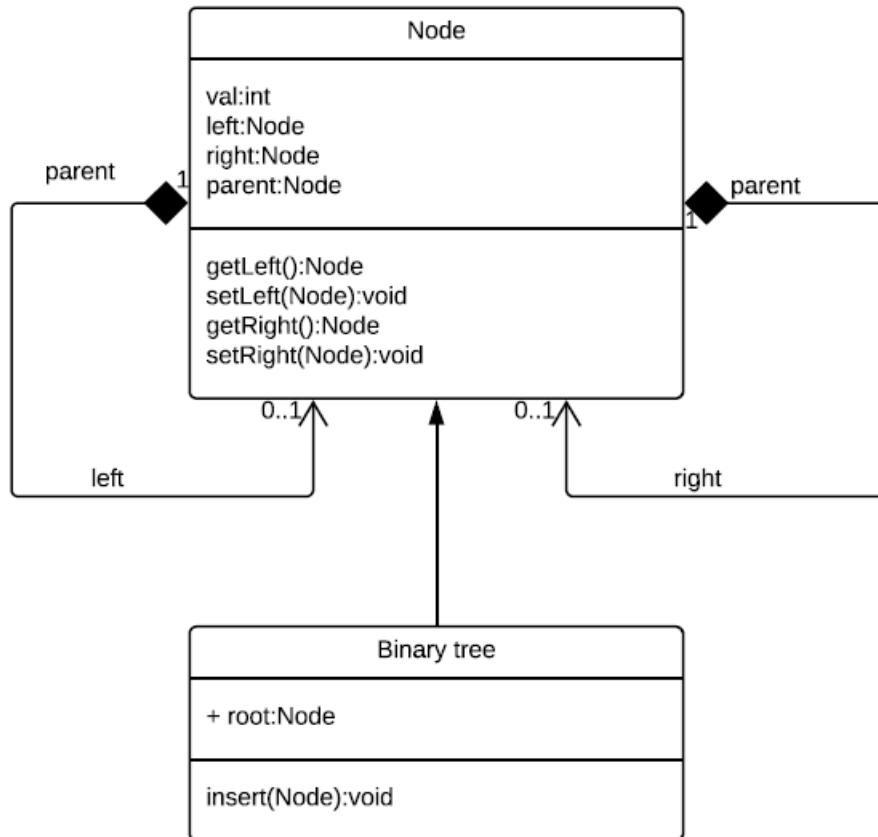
Node

val:int
left:Node
right:Node
parent:Node

getLeft():Node
setLeft(Node):void
getRight():Node
setRight(Node):void

parent
1
parent
1
0..1
0..1
left
right

Binary tree

+ root:Node

insert(Node):void